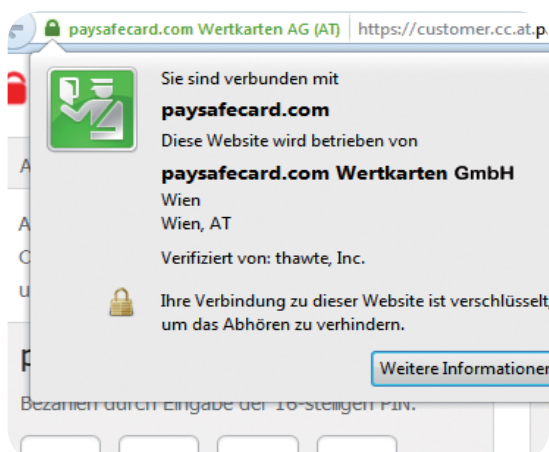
paysafecard.com Wertkarten AG (AT) https://customer.cc.at.p

Sie sind verbunden mit

paysafecard.com

Diese Website wird betrieben von

paysafecard.com Wertkarten GmbH
Wien
Wien, AT

Verifiziert von: thawte, Inc.

Ihre Verbindung zu dieser Website ist verschlüsselt, um das Abhören zu verhindern.

Weitere Informationen

Bezahlen durch Eingabe der 16-stelligen PIN.